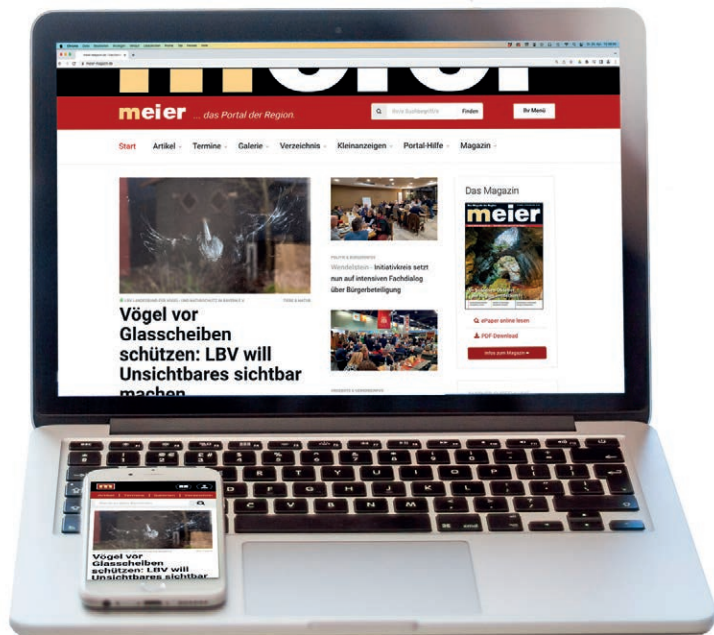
meier ... das Portal der Region.

Finden

Ihr Menü

Start Artikel Termine Galerie Verzeichnis Kleinanzeigen Portal-Hilfe Magazin

Vögel vor Glasscheiben schützen: LBV will Unsichtbares sichtbar machen

Wendelstein - Initiativkreis setzt nun auf intensiven Fachdialog über Bürgerbeteiligung

Das Magazin

meier

ePaper online lesen

PDF Download

Infos zum Magazin

Vögel vor Glasscheiben schützen: LBV will Unsichtbares sichtbar